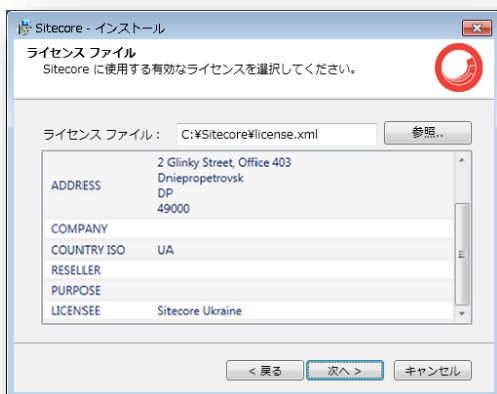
Sitecore - インストール

ライセンス ファイル
Sitecore に使用する有効なライセンスを選択してください。

ライセンス ファイル： C:¥Sitecore¥license.xml 参照..

| | |
|---|---|
| ADDRESS | 2 Glinky Street, Office 403 Dniepropetrovsk DP 49000 |
| COMPANY | |
| COUNTRY ISO | UA |
| RESELLER | |
| PURPOSE | |
| LICENSEE | Sitecore Ukraine |

< 戻る 次へ > キャンセル